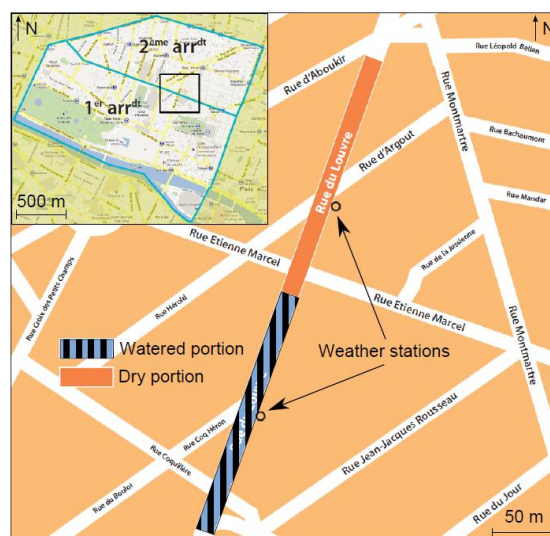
N
2ème arrdt
1er arrdt
500 m
N
Rue Léopold Bellan
Rue d'Aboukir
Rue Montmartre
Rue Bachaumont
Rue du Louvre
Rue d'Argout
Rue Mandar
Rue de la Jussienne
Rue Etienne Marcel
Rue Etienne Marcel
Rue Croix des Petits Champs
Rue Hérold
Watered portion
Dry portion
Weather stations
Rue Montmartre
Rue Coq Héron
Rue Coquillère
Rue Jean-Jacques Rousseau
Rue du Bouloi
Rue du Jour
50 m